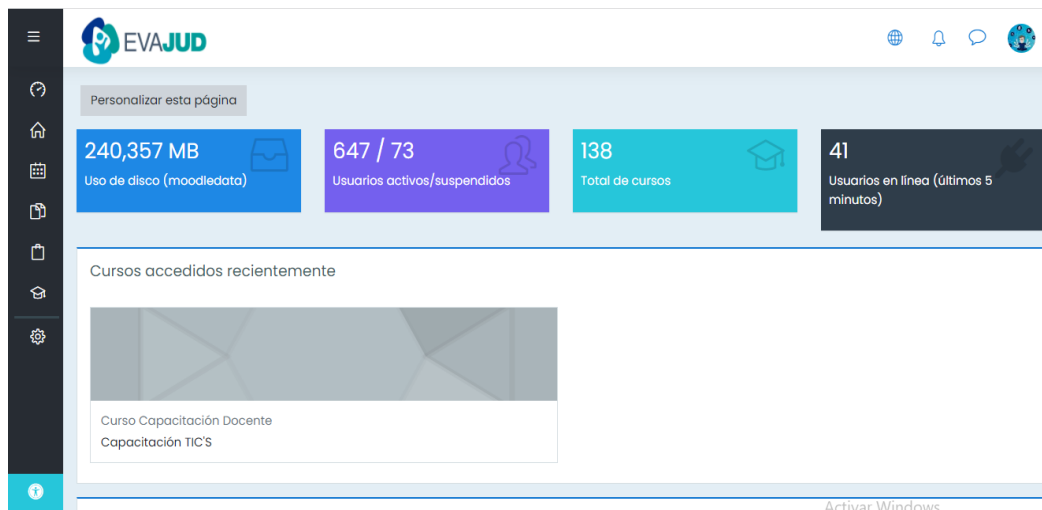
EVAJUD

Personalizar esta página

240,357 MB
Uso de disco (moodledata)

647 / 73
Usuarios activos/suspendidos

138
Total de cursos

41
Usuarios en línea (últimos 5 minutos)

Cursos accedidos recientemente

Curso Capacitación Docente
Capacitación TIC'S

Activar Windows